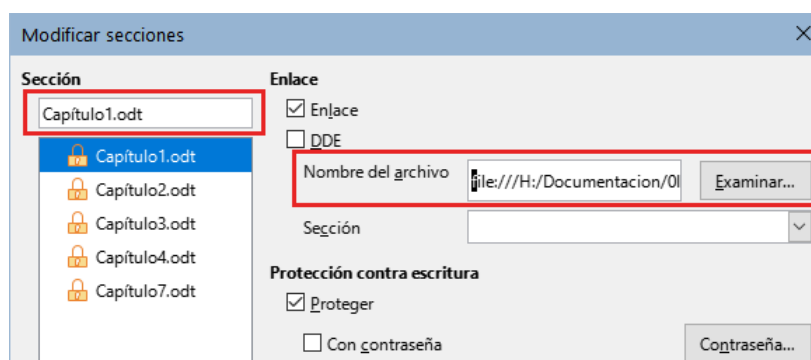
Modificar secciones

Sección

Capítulo1.odt

Capítulo1.odt
Capítulo2.odt
Capítulo3.odt
Capítulo4.odt
Capítulo7.odt

Enlace

Enlace

DDE

Nombre del archivo file:///H:/Documentacion/0I

Examinar...

Sección

Protección contra escritura

Proteger

Con contraseña

Contraseña...